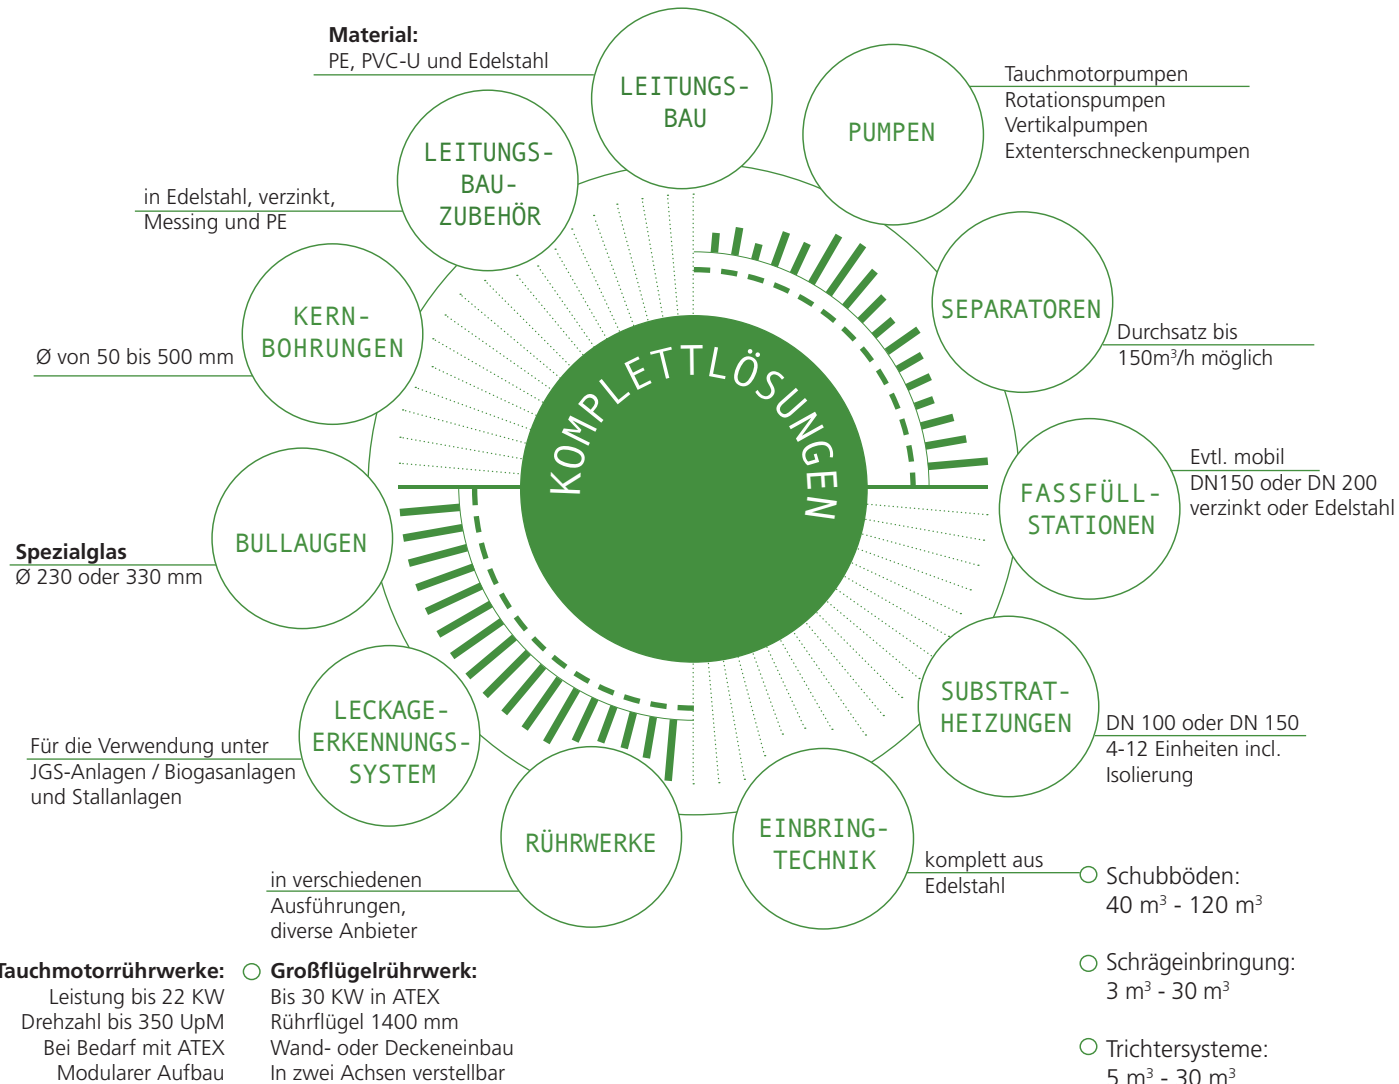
Material:
PE, PVC-U und Edelstahl

LEITUNGSBAU

PUMPEN

Tauchmotorpumpen
Rotationspumpen
Vertikalpumpen
Extenterschneckenpumpen

LEITUNGSBAUZUBEHÖR

in Edelstahl, verzinkt,
Messing und PE

KERNBOHRUNGEN

Ø von 50 bis 500 mm

SEPARATOREN

Durchsatz bis
150m³/h möglich

KOMPLETTLÖSUNGEN

FASSFÜLLSTATIONEN

Evtl. mobil
DN150 oder DN 200
verzinkt oder Edelstahl

BULLAUGEN

Spezialglas
Ø 230 oder 330 mm

SUBSTRATHEIZUNGEN

DN 100 oder DN 150
4-12 Einheiten incl.
Isolierung

LECKAGEERKENNUNGSSYSTEM

Für die Verwendung unter
JGS-Anlagen / Biogasanlagen
und Stallanlagen

RÜHRWERKE

EINBRINGTECHNIK

komplett aus
Edelstahl

Schubböden:
40 m³ - 120 m³

in verschiedenen
Ausführungen,
diverse Anbieter

Tauchmotorrührwerke:
Leistung bis 22 KW
Drehzahl bis 350 UpM
Bei Bedarf mit ATEX
Modularer Aufbau

Großflügelrührwerk:
Bis 30 KW in ATEX
Rührflügel 1400 mm
Wand- oder Deckeneinbau
In zwei Achsen verstellbar

Schrägeinbringung:
3 m³ - 30 m³

Trichtersysteme:
5 m³ - 30 m³